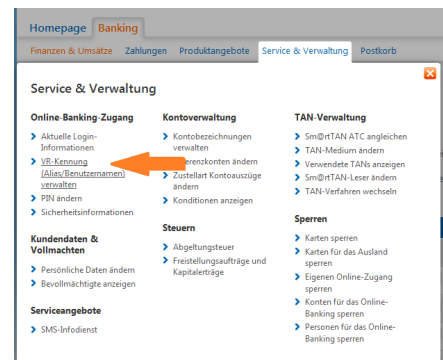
Homepage Banking

Finanzen & Umsätze Zahlungen Produktangebote Service & Verwaltung Postkorb

Service & Verwaltung

Online-Banking-Zugang
Aktuelle Login-Informationen
VR-Kennung (Alias/Benutzernamen) verwalten
PIN ändern
Sicherheitsinformationen

Kundendaten & Vollmachten
Persönliche Daten ändern
Bevollmächtigte anzeigen

Serviceangebote
SMS-Infodienst

Kontoverwaltung
Kontobezeichnungen verwalten
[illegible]erenzkonten ändern
Zustellart Kontoauszüge ändern
Konditionen anzeigen

Steuern
Abgeltungsteuer
Freistellungsaufträge und Kapitalerträge

TAN-Verwaltung
Sm@rtTAN ATC angleichen
TAN-Medium ändern
Verwendete TANs anzeigen
Sm@rtTAN-Leser ändern
TAN-Verfahren wechseln

Sperren
Karten sperren
Karten für das Ausland sperren
Eigenen Online-Zugang sperren
Konten für das Online-Banking sperren
Personen für das Online-Banking sperren